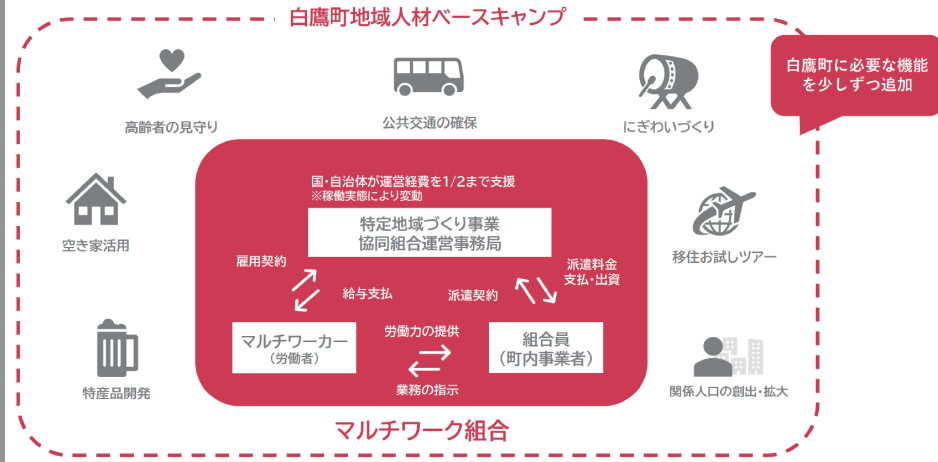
白鷹町地域人材ベースキャンプ

白鷹町に必要な機能を少しずつ追加

高齢者の見守り

公共交通の確保

にぎわいづくり

空き家活用

移住お試しツアー

特産品開発

関係人口の創出・拡大

国・自治体が運営経費を1/2まで支援
※稼働実態により変動

特定地域づくり事業
協同組合運営事務局

雇用契約

給与支払

派遣契約

派遣料金
支払・出資

マルチワーカー
（労働者）

労働力の提供

業務の指示

組合員
（町内事業者）

マルチワーク組合